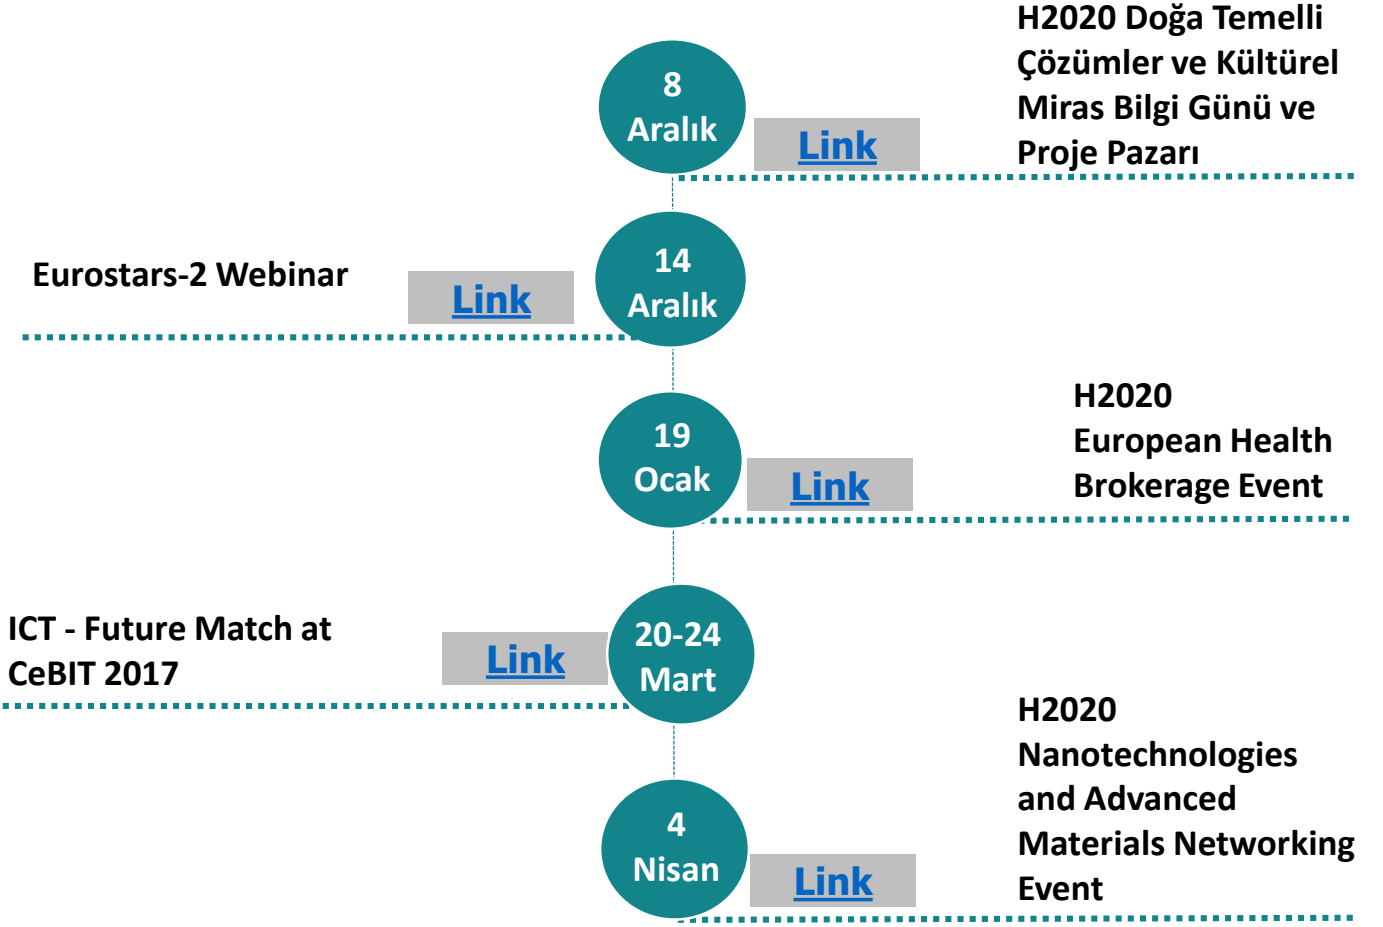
8
Aralık

Link

H2020 Doğa Temelli Çözümler ve Kültürel Miras Bilgi Günü ve Proje Pazarı

Eurostars-2 Webinar

Link

14
Aralık

19
Ocak

Link

H2020
European Health Brokerage Event

ICT - Future Match at CeBIT 2017

Link

20-24
Mart

H2020
Nanotechnologies and Advanced Materials Networking Event

4
Nisan

Link